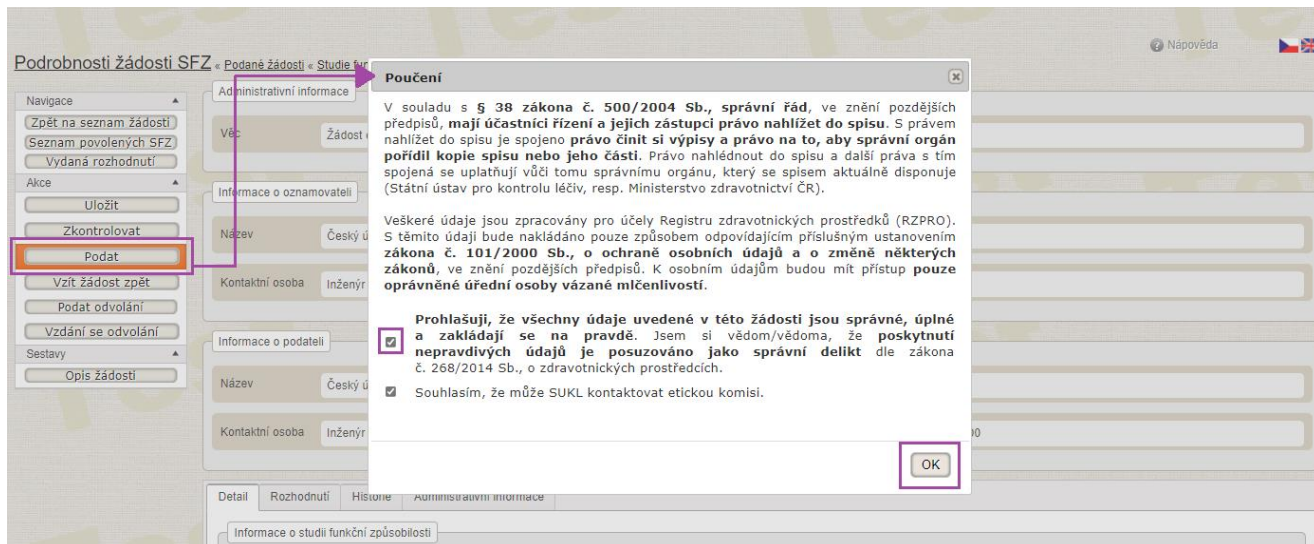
Podrobnosti žádosti SFZ « Podané žádosti « Studie fu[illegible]

Nápověda

Navigace
Zpět na seznam žádostí
Seznam povolených SFZ
Vydaná rozhodnutí
Akce
Uložit
Zkontrolovat
Podat
Vzít žádost zpět
Podat odvolání
Vzdání se odvolání
Sestavy
Opis žádosti

Administrativní informace
Věc Žádost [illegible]
Informace o oznamovateli
Název Český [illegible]
Kontaktní osoba Inženýr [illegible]
Informace o podateli
Název Český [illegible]
Kontaktní osoba Inženýr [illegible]

Detail Rozhodnutí Historie Administrativní informace
Informace o studii funkční způsobilosti

Poučení

V souladu s § 38 zákona č. 500/2004 Sb., správní řád, ve znění pozdějších předpisů, mají účastníci řízení a jejich zástupci právo nahlížet do spisu. S právem nahlížet do spisu je spojeno právo činit si výpisy a právo na to, aby správní orgán pořídil kopie spisu nebo jeho části. Právo nahlédnout do spisu a další práva s tím spojená se uplatňují vůči tomu správnímu orgánu, který se spisem aktuálně disponuje (Státní ústav pro kontrolu léčiv, resp. Ministerstvo zdravotnictví ČR).

Veškeré údaje jsou zpracovány pro účely Registru zdravotnických prostředků (RZPRO). S těmito údaji bude nakládáno pouze způsobem odpovídajícím příslušným ustanovením zákona č. 101/2000 Sb., o ochraně osobních údajů a o změně některých zákonů, ve znění pozdějších předpisů. K osobním údajům budou mít přístup pouze oprávněné úřední osoby vázané mlčenlivostí.

Prohlašuji, že všechny údaje uvedené v této žádosti jsou správné, úplné a zakládají se na pravdě. Jsem si vědom/vědoma, že poskytnutí nepravdivých údajů je posuzováno jako správní delikt dle zákona č. 268/2014 Sb., o zdravotnických prostředcích.

Souhlasím, že může SUKL kontaktovat etickou komisi.

OK